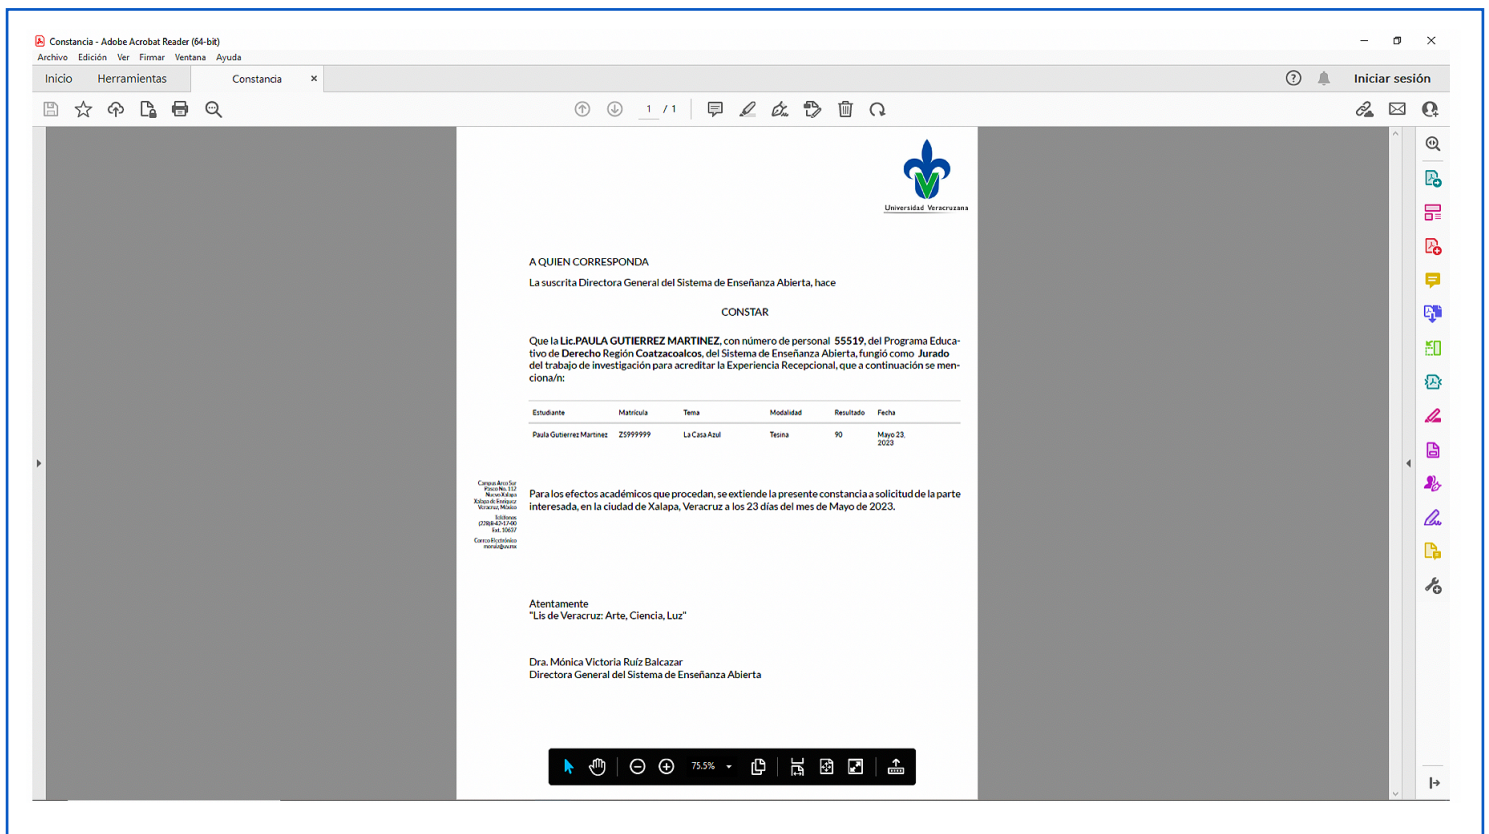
Constancia - Adobe Acrobat Reader (64-bit)
Archivo Edición Ver Firmar Ventana Ayuda
Inicio Herramientas Constancia ×
Iniciar sesión
1 / 1

Universidad Veracruzana

A QUIEN CORRESPONDA

La suscrita Directora General del Sistema de Enseñanza Abierta, hace

CONSTAR

Que la Lic.PAULA GUTIERREZ MARTINEZ, con número de personal 55519, del Programa Educativo de Derecho Región Coatzacoalcos, del Sistema de Enseñanza Abierta, fungió como Jurado del trabajo de investigación para acreditar la Experiencia Recepcional, que a continuación se menciona/n:

| Estudiante | Matrícula | Tema | Modalidad | Resultado | Fecha |
|---|---|---|---|---|---|
| Paula Gutierrez Martinez | ZS999999 | La Casa Azul | Tesina | 90 | Mayo 23, 2023 |

Campus Arco Sur
Paseo No. 112
Nuevo Xalapa
Xalapa de Enríquez
Veracruz, México
Teléfonos
(228) 8-42-17-00
Ext. 10607
Correo Electrónico
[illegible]@uv.mx

Para los efectos académicos que procedan, se extiende la presente constancia a solicitud de la parte interesada, en la ciudad de Xalapa, Veracruz a los 23 días del mes de Mayo de 2023.

Atentamente
"Lis de Veracruz: Arte, Ciencia, Luz"

Dra. Mónica Victoria Ruíz Balcazar
Directora General del Sistema de Enseñanza Abierta

75.5%